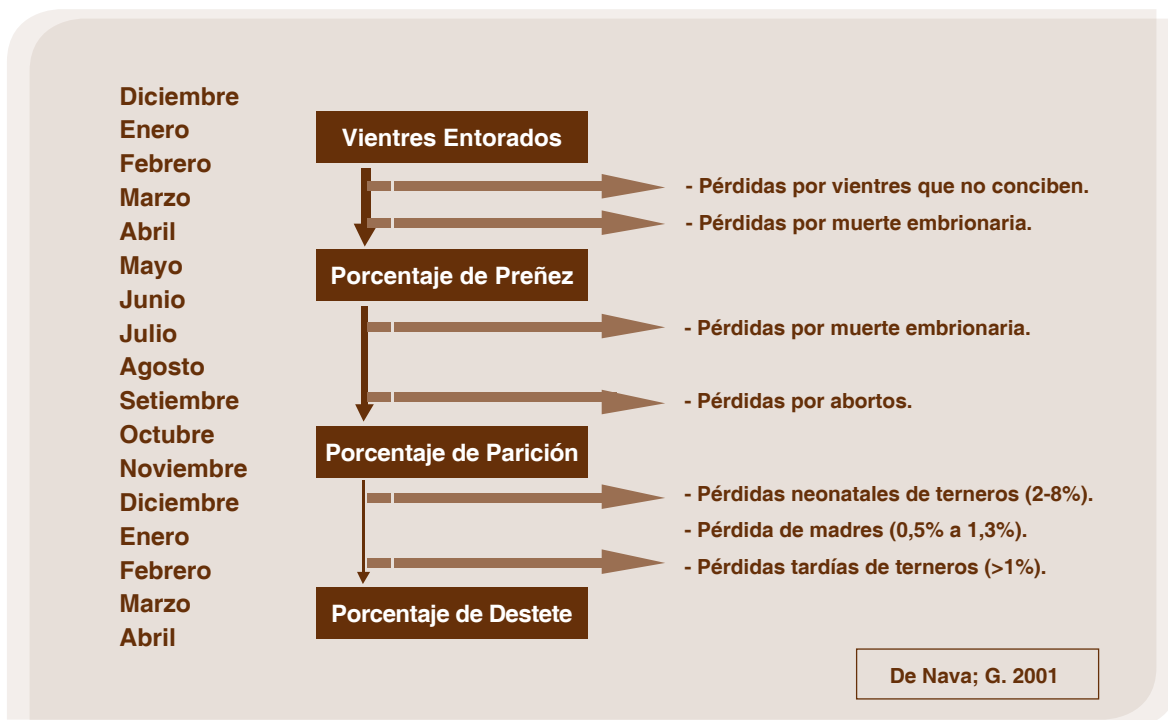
Diciembre
Enero
Febrero
Marzo
Abril
Mayo
Junio
Julio
Agosto
Setiembre
Octubre
Noviembre
Diciembre
Enero
Febrero
Marzo
Abril

Vientres Entorados

- Pérdidas por vientres que no conciben.
- Pérdidas por muerte embrionaria.

Porcentaje de Preñez

- Pérdidas por muerte embrionaria.

- Pérdidas por abortos.

Porcentaje de Parición

- Pérdidas neonatales de terneros (2-8%).
- Pérdida de madres (0,5% a 1,3%).
- Pérdidas tardías de terneros (>1%).

Porcentaje de Destete

De Nava; G. 2001